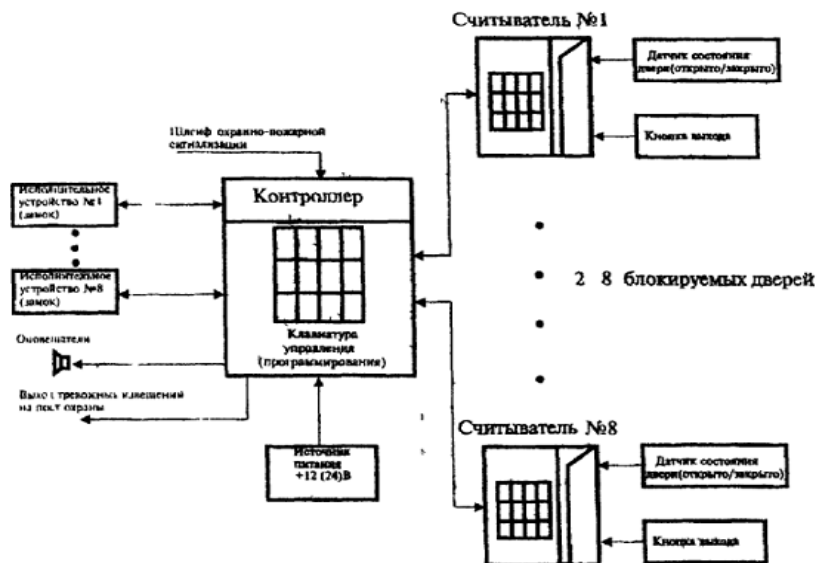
Считыватель №1

Датчик состояния двери(открыто/закрыто)

Кнопка выхода

Шлейф охранно-пожарной сигнализации

Исполнительное устройство №1 (замок)

Исполнительное устройство №8 (замок)

Контроллер

Клавиатура управления (программирования)

2 8 блокируемых дверей

Оповещатели

Выход тревожных извещений на пост охраны

Источник питания +12 (24)В

Считыватель №8

Датчик состояния двери(открыто/закрыто)

Кнопка выхода